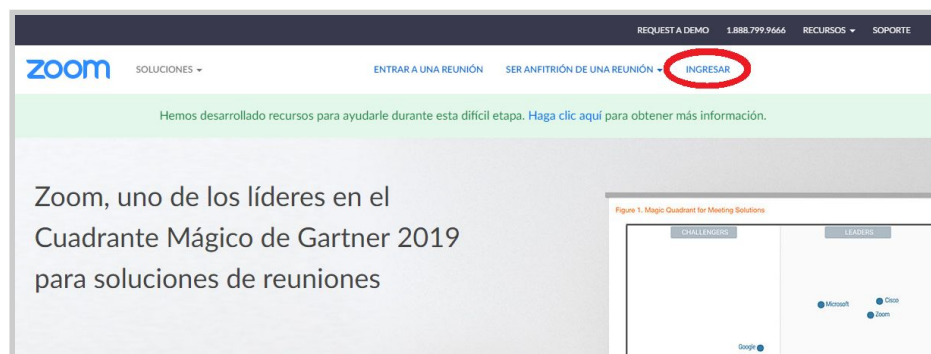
REQUEST A DEMO 1.888.799.9666 RECURSOS ▾ SOPORTE

zoom SOLUCIONES ▾ ENTRAR A UNA REUNIÓN SER ANFITRIÓN DE UNA REUNIÓN ▾ INGRESAR

Hemos desarrollado recursos para ayudarle durante esta difícil etapa. Haga clic aquí para obtener más información.

Zoom, uno de los líderes en el Cuadrante Mágico de Gartner 2019 para soluciones de reuniones

Figure 1. Magic Quadrant for Meeting Solutions

CHALLENGERS

LEADERS

Microsoft

Cisco

Zoom

Google